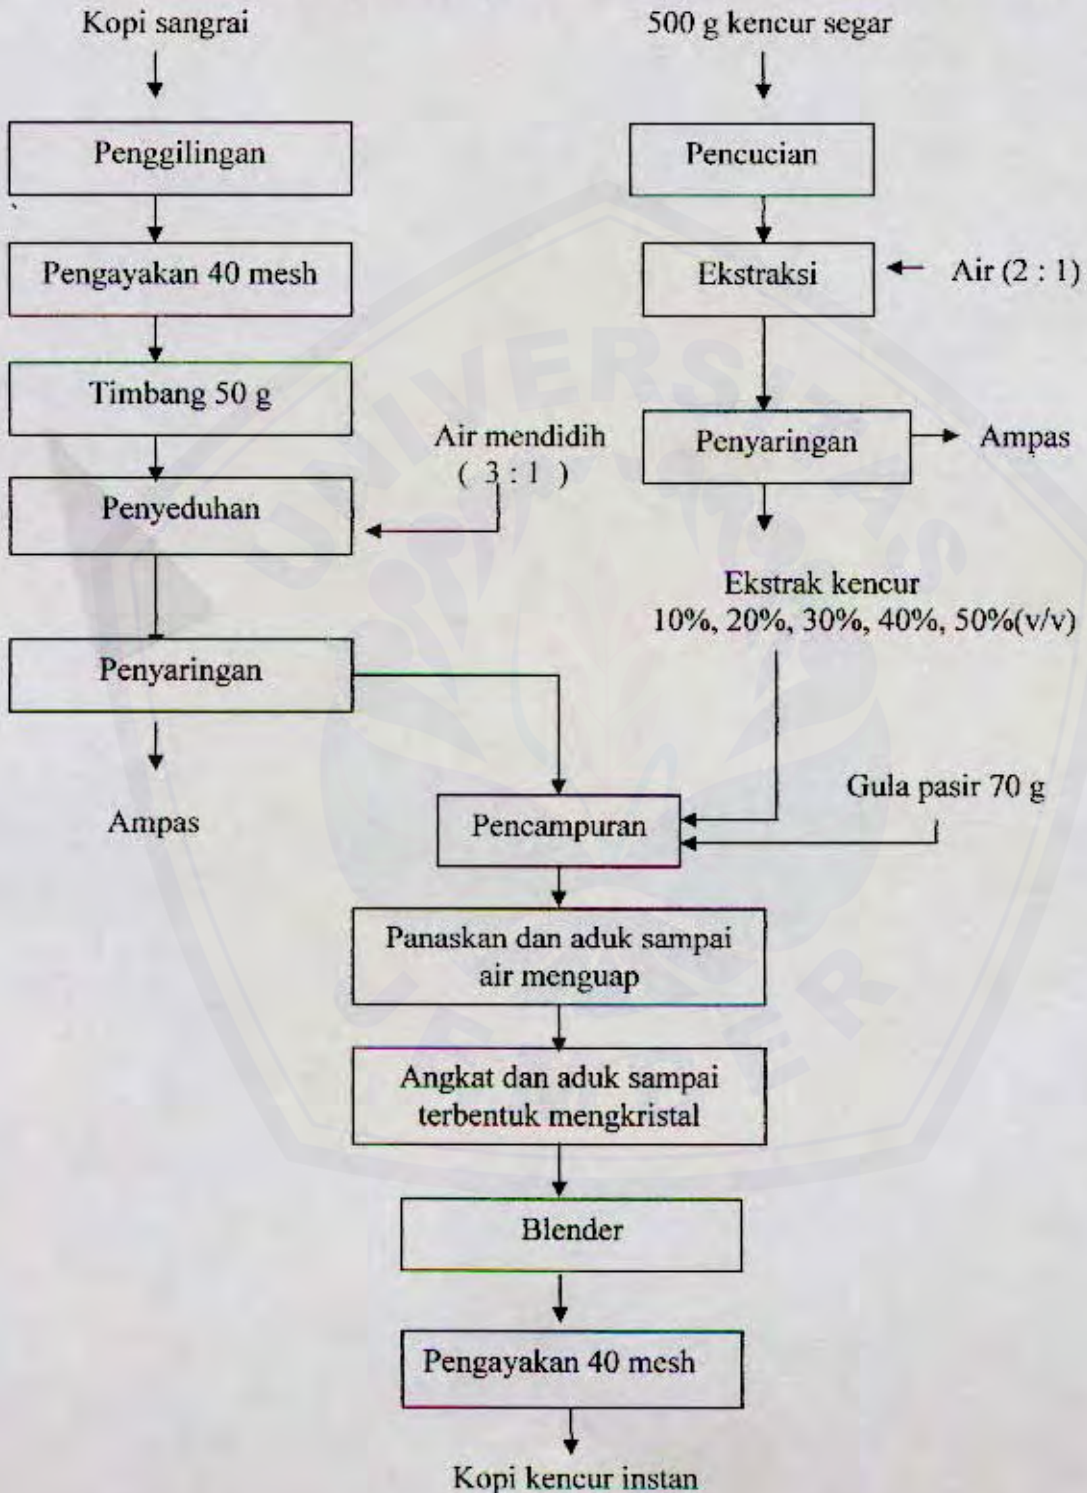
Kopi sangrai

500 g kencur segar

Penggilingan

Pencucian

Pengayakan 40 mesh

Ekstraksi

Air (2 : 1)

Timbang 50 g

Air mendidih ( 3 : 1 )

Penyaringan

Ampas

Penyeduhan

Ekstrak kencur 10%, 20%, 30%, 40%, 50%(v/v)

Penyaringan

Gula pasir 70 g

Ampas

Pencampuran

Panaskan dan aduk sampai air menguap

Angkat dan aduk sampai terbentuk mengkristal

Blender

Pengayakan 40 mesh

Kopi kencur instan